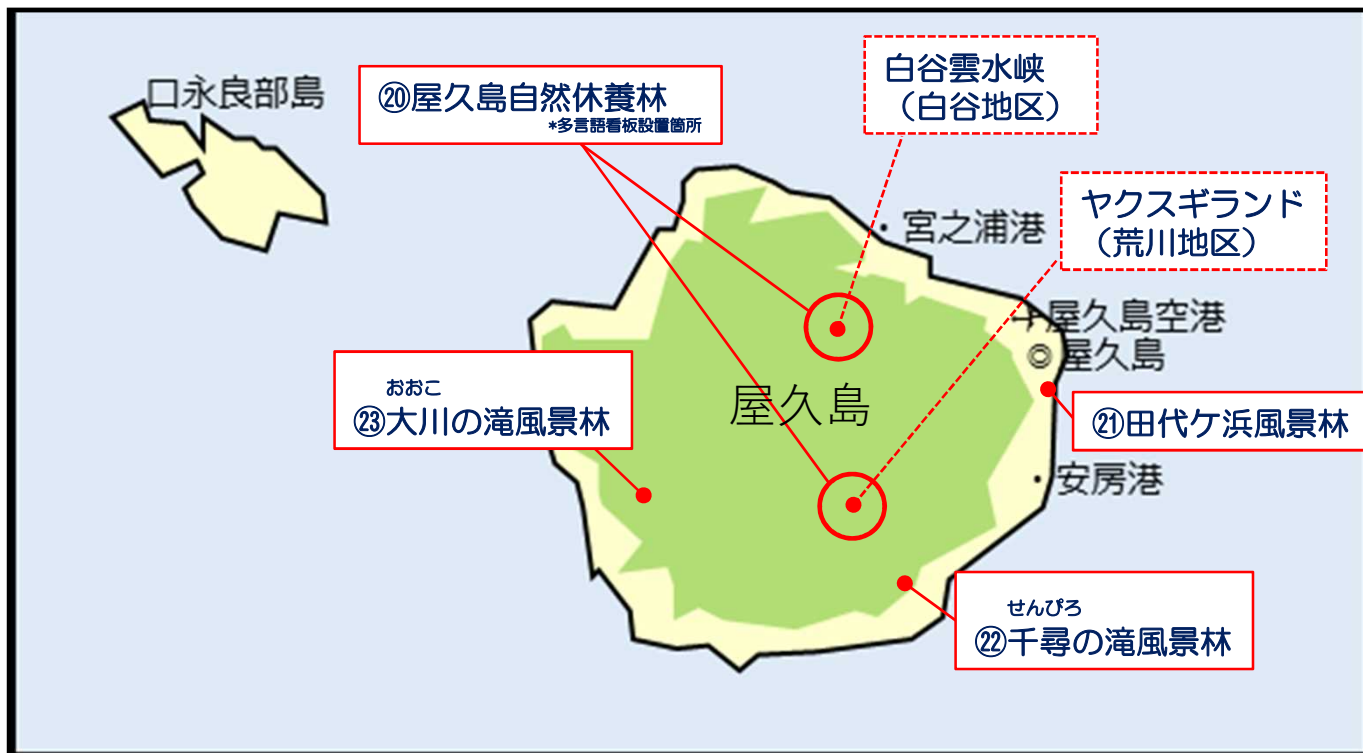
口永良部島

⑳屋久島自然休養林
*多言語看板設置箇所

白谷雲水峡
（白谷地区）

・宮之浦港

ヤクスギランド
（荒川地区）

屋久島空港
◎屋久島

おおこ
㉓大川の滝風景林

屋久島

㉑田代ケ浜風景林

・安房港

せんぴろ
㉒千尋の滝風景林